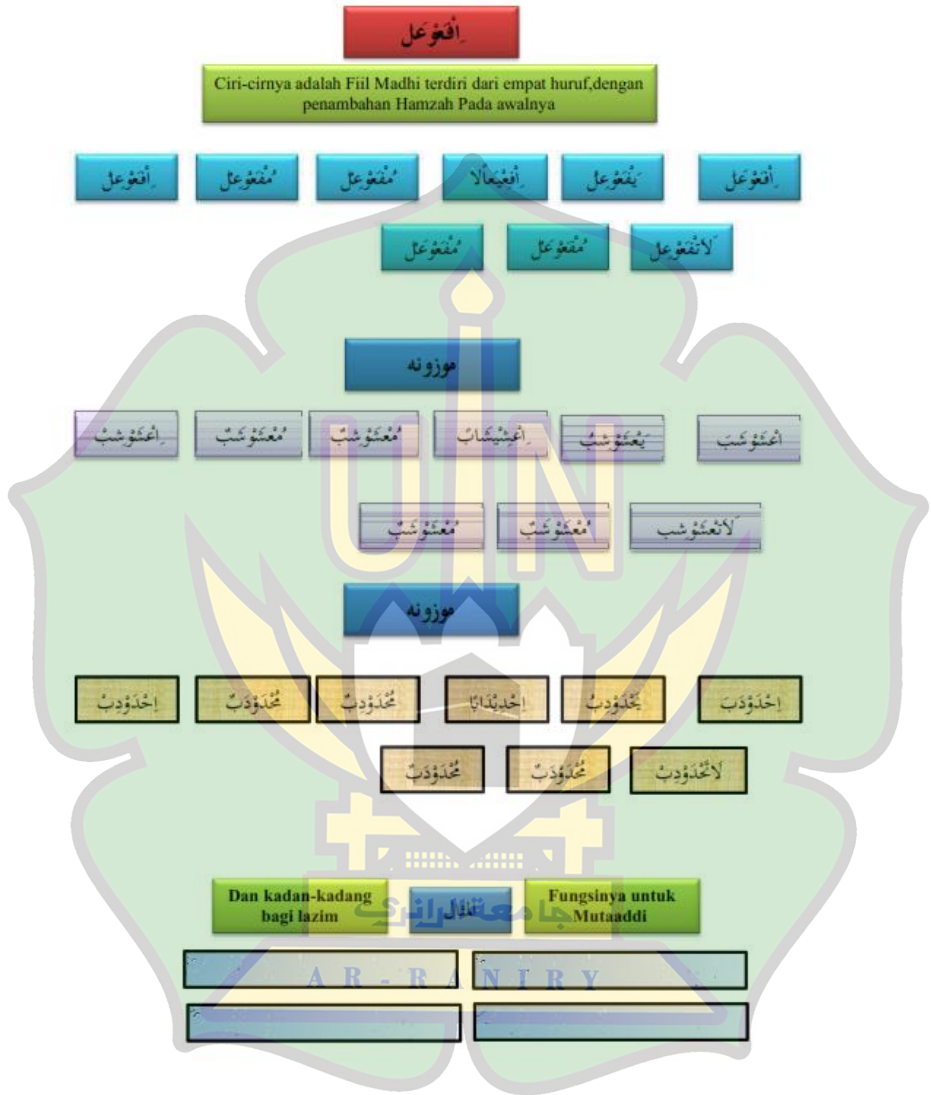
اِفْعَوْعَلَ

Ciri-cirnya adalah Fiil Madhi terdiri dari empat huruf,dengan penambahan Hamzah Pada awalnya

اِفْعَوْعَلَ يَفْعَوْعِلُ اِفْعِيْعَالًا مُفْعَوْعِلٌ مُفْعَوْعَلٌ اِفْعَوْعِلْ

لَاتَفْعَوْعِلْ مُفْعَوْعَلٌ مُفْعَوْعَلٌ

موزونه

اِعْشَوْشَبَ يَعْشَوْشِبُ اِعْشِيْشَابًا مُعْشَوْشِبٌ مُعْشَوْشَبٌ اِعْشَوْشِبْ

لَاتَعْشَوْشِبْ مُعْشَوْشَبٌ مُعْشَوْشَبٌ

موزونه

إِحْدَوْدَبَ يَحْدَوْدِبُ إِحْدِيْدَابًا مُحْدَوْدِبٌ مُحْدَوْدَبٌ إِحْدَوْدِبْ

لَاتَحْدَوْدِبْ مُحْدَوْدَبٌ مُحْدَوْدَبٌ

Dan kadan-kadang bagi lazim

المثال

Fungsinya untuk Mutaaddi

جامعة الرانري

A R - R A N I R Y